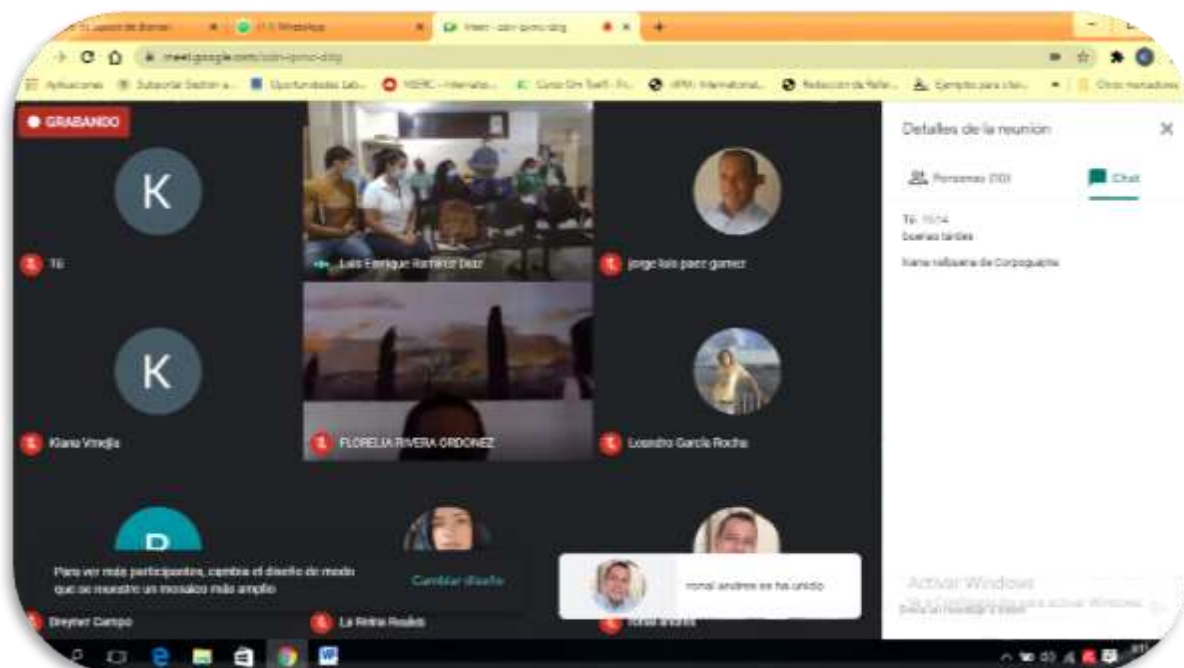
(1) WhatsApp

Meet - cdn-ipmc-dfg

meet.google.com/cdn-ipmc-dfg

Aplicaciones

GRABANDO

K

Tú

Luis Enrique Ramirez Diaz

jorge luis paez gomez

K

Kiara Vreijla

FLORELIA RIVERA ORDOÑEZ

Lisandro García Rocha

B

Para ver más participantes, cambia el diseño de modo que se muestre un mosaico más amplio

Cambiar diseño

ronal andres se ha unido

Breyner Campo

La Reina Reales

ronal andres

Detalles de la reunión

Personas (10)

Chat

Tú 15:14

buenas tardes

Kiara velloeria de Corpoguajira

Activar Windows

Ve a Configuración para activar Windows.